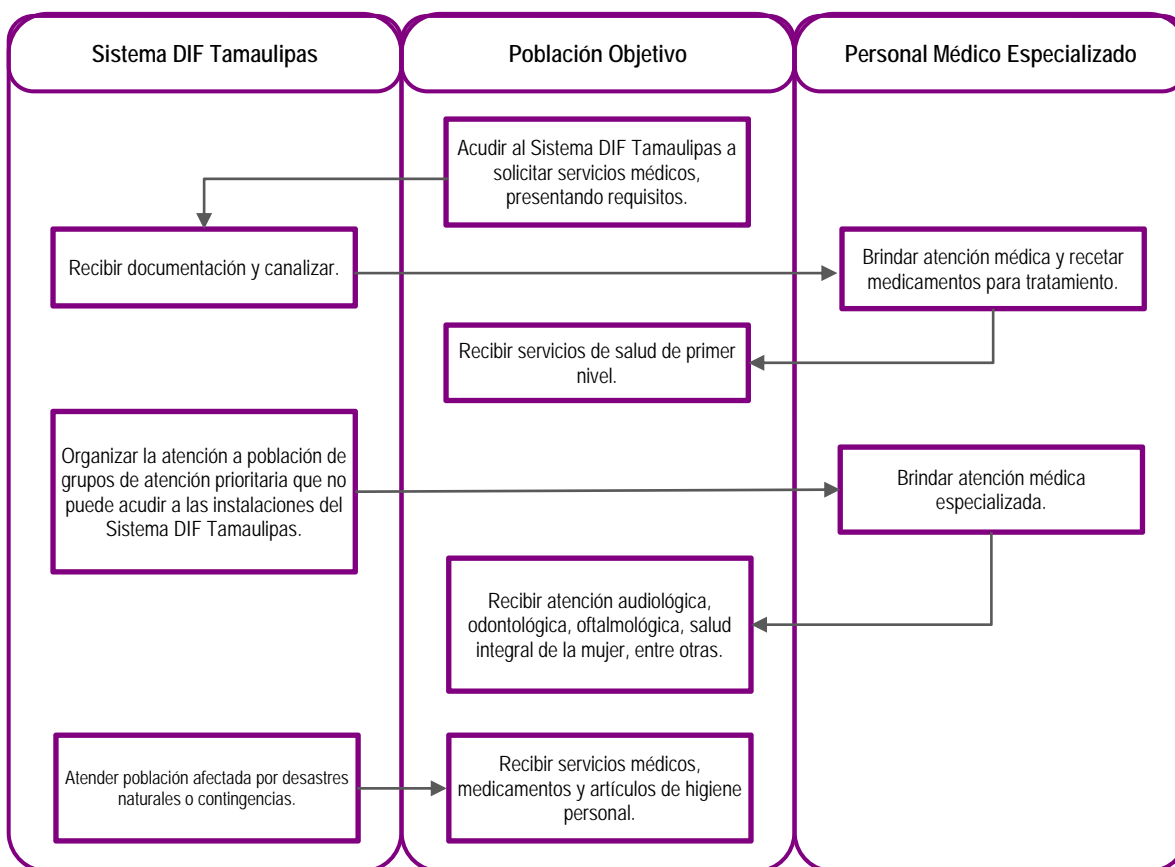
Sistema DIF Tamaulipas

Población Objetivo

Personal Médico Especializado

Acudir al Sistema DIF Tamaulipas a solicitar servicios médicos, presentando requisitos.

Recibir documentación y canalizar.

Brindar atención médica y recetar medicamentos para tratamiento.

Recibir servicios de salud de primer nivel.

Organizar la atención a población de grupos de atención prioritaria que no puede acudir a las instalaciones del Sistema DIF Tamaulipas.

Brindar atención médica especializada.

Recibir atención audiológica, odontológica, oftalmológica, salud integral de la mujer, entre otras.

Atender población afectada por desastres naturales o contingencias.

Recibir servicios médicos, medicamentos y artículos de higiene personal.